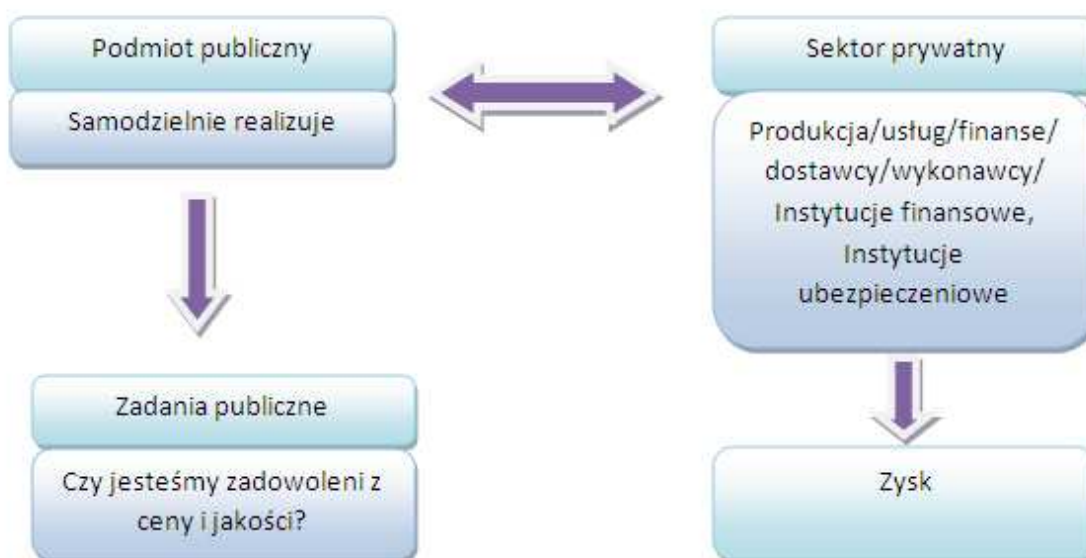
Podmiot publiczny

Samodzielnie realizuje

Sektor prywatny

Produkcja/usług/finanse/ dostawcy/wykonawcy/ Instytucje finansowe, Instytucje ubezpieczeniowe

Zadania publiczne

Czy jesteśmy zadowoleni z ceny i jakości?

Zysk